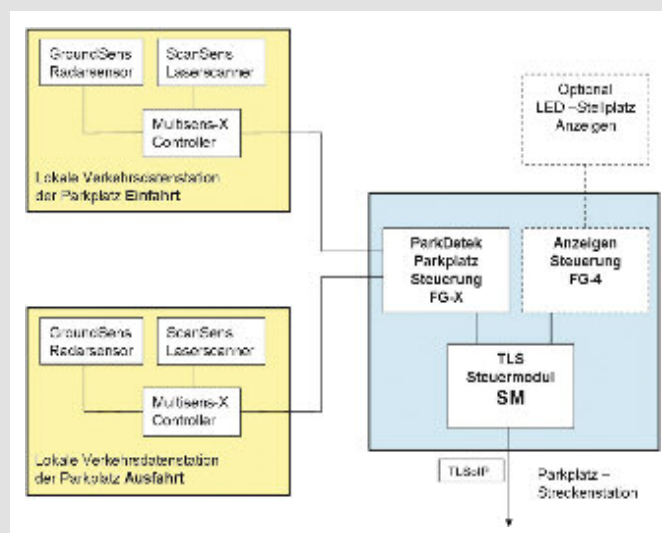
GroundSens Radarsensor

ScanSens Laserscanner

Multisens-X Controller

Lokale Verkehrsdatenstation der Parkplatz **Einfahrt**

Optional LED –Stellplatz Anzeigen

ParkDetek Parkplatz Steuerung FG-X

Anzeigen Steuerung FG-4

GroundSens Radarsensor

ScanSens Laserscanner

Multisens-X Controller

TLS Steuermodul SM

Lokale Verkehrsdatenstation der Parkplatz **Ausfahrt**

TLSoIP

Parkplatz – Streckenstation